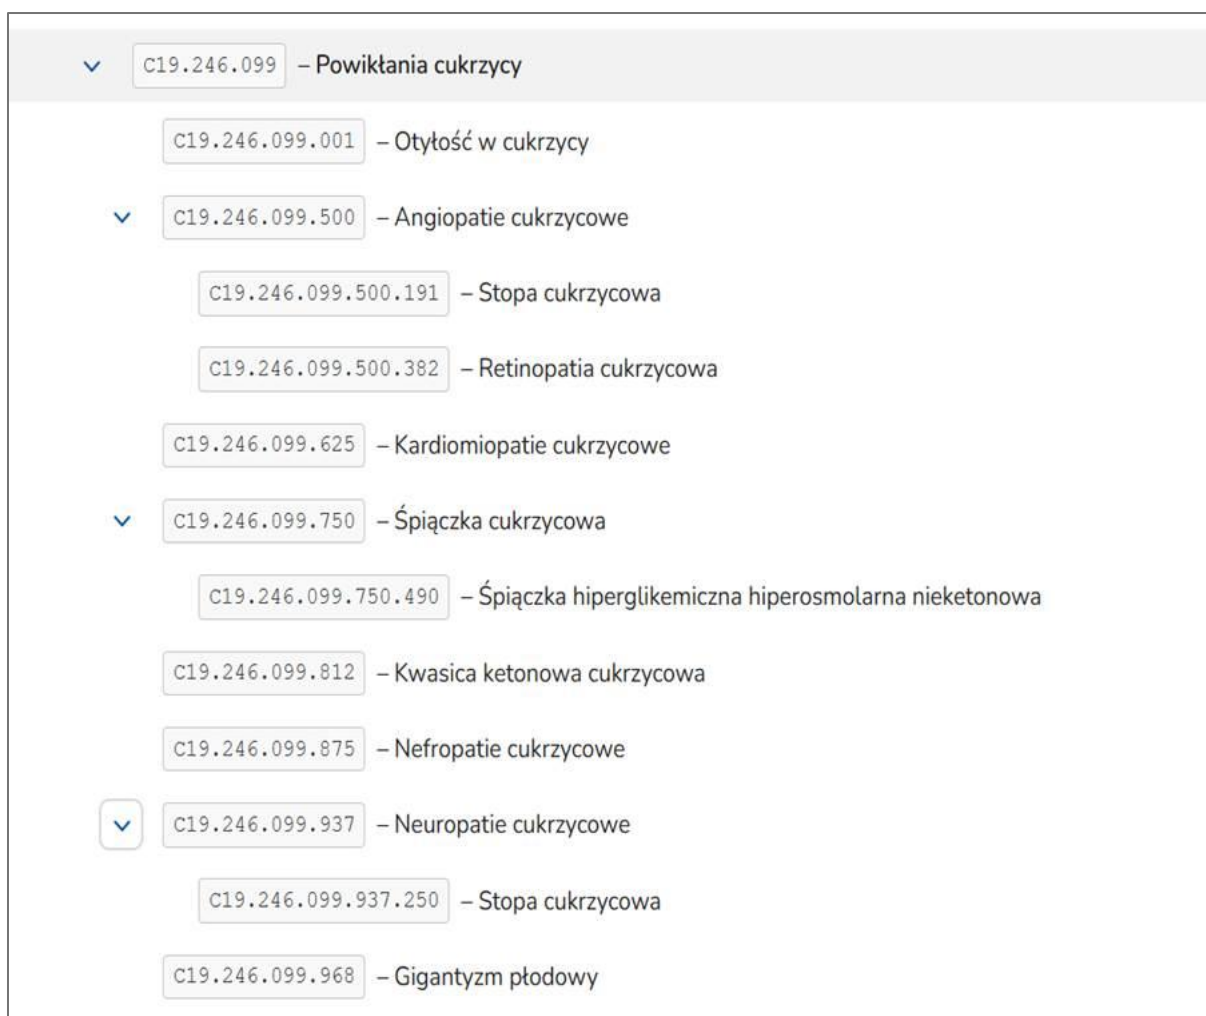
C19.246.099 – Powikłania cukrzycy

C19.246.099.001 – Otyłość w cukrzycy

C19.246.099.500 – Angiopatie cukrzycowe

C19.246.099.500.191 – Stopa cukrzycowa

C19.246.099.500.382 – Retinopatia cukrzycowa

C19.246.099.625 – Kardiomiopatie cukrzycowe

C19.246.099.750 – Śpiączka cukrzycowa

C19.246.099.750.490 – Śpiączka hiperglikemiczna hiperosmolarna nieketonowa

C19.246.099.812 – Kwasica ketonowa cukrzycowa

C19.246.099.875 – Nefropatie cukrzycowe

C19.246.099.937 – Neuropatie cukrzycowe

C19.246.099.937.250 – Stopa cukrzycowa

C19.246.099.968 – Gigantyzm płodowy